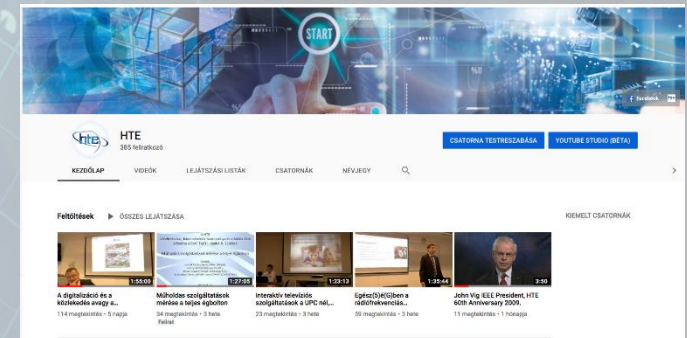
START

Facebook

hte

HTE
365 feliratkozó

CSATORNA TESTRESZABÁSA

YOUTUBE STUDIO (BÉTA)

KEZDŐLAP VIDEÓK LEJÁTSZÁSI LISTÁK CSATORNÁK NÉVJEGY

Feltöltések ▶ ÖSSZES LEJÁTSZÁSA

KIEMELT CSATORNÁK

1:58:00
A digitalizáció és a közlekedés avagy a...
114 megtekintés • 5 napja

1:27:05
Műholdas szolgáltatások mérése a teljes égbolton
34 megtekintés • 3 hete
Felirat

1:23:13
Interaktív televíziós szolgáltatások a UPC nél,...
23 megtekintés • 3 hete

1:35:44
Egész(S)é(G)ben a rádiófrekvenciás...
59 megtekintés • 3 hete

3:50
John Vig IEEE President, HTE 60th Anniversary 2009.
11 megtekintés • 1 hónapja